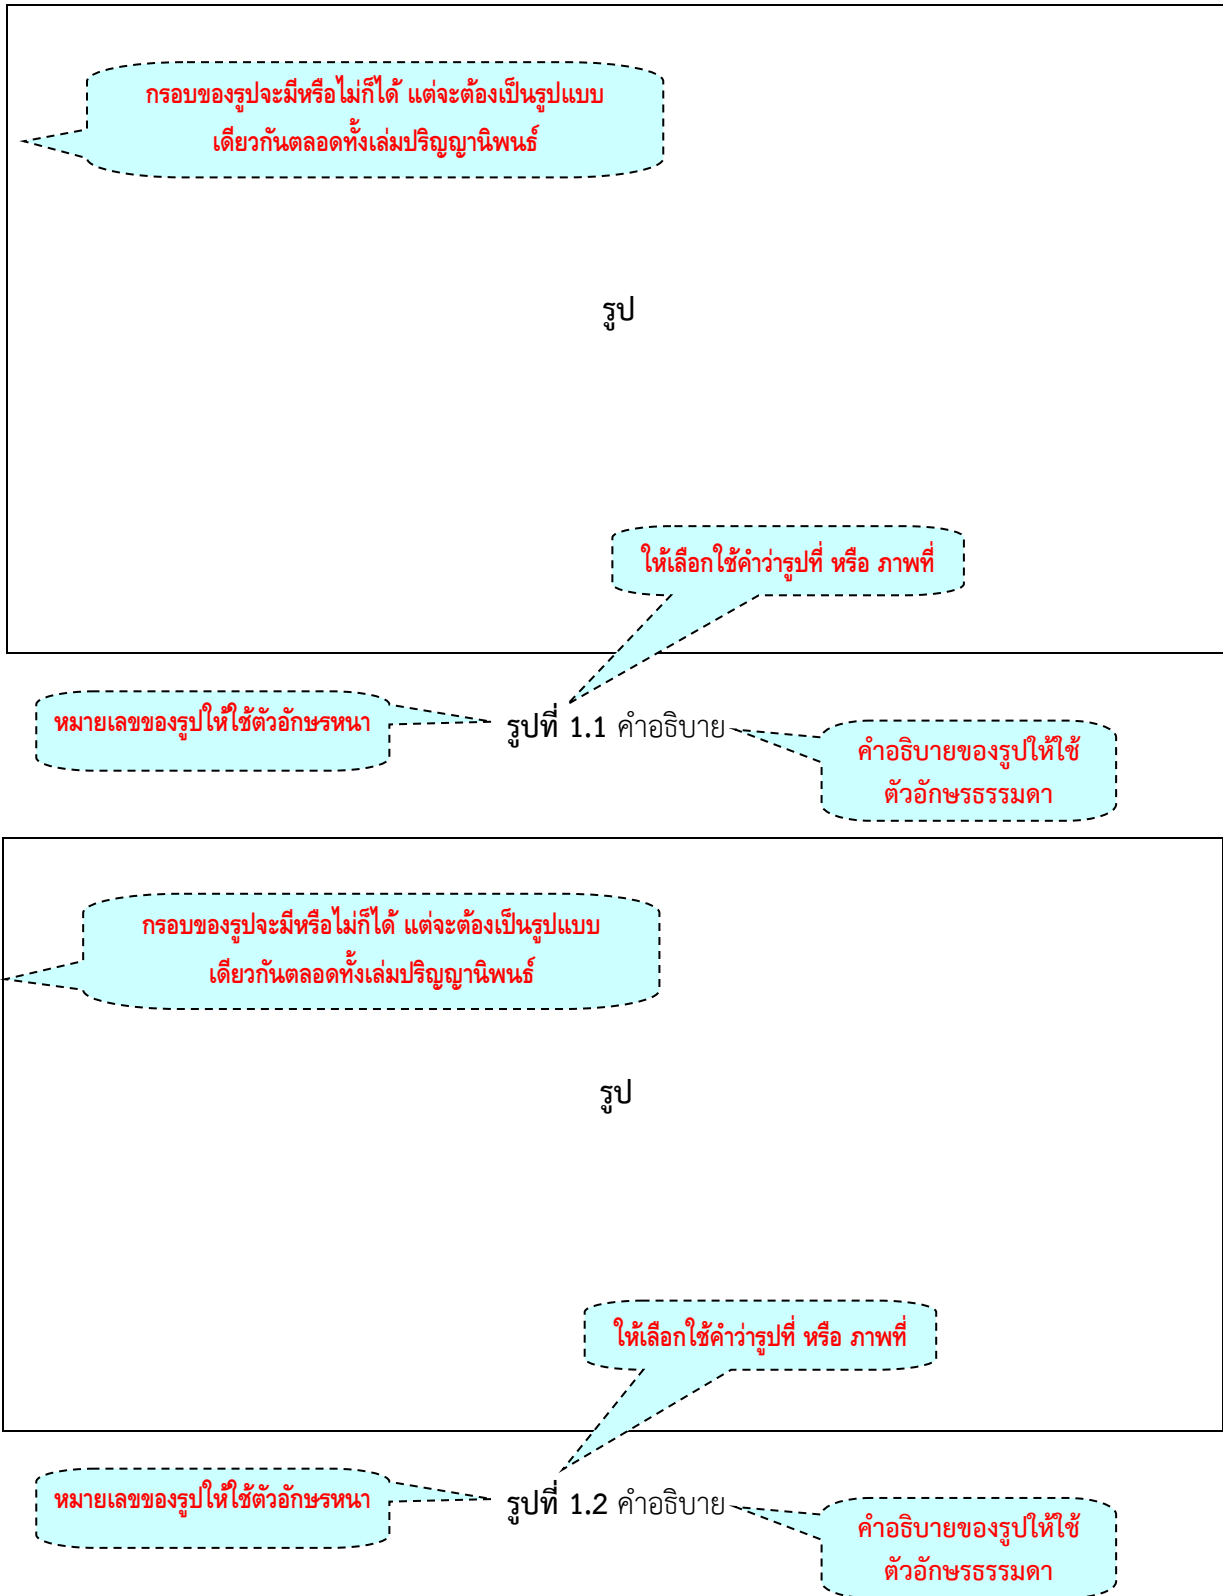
กรอบของรูปจะมีหรือไม่ก็ได้ แต่จะต้องเป็นรูปแบบเดียวกันตลอดทั้งเล่มปริญญานิพนธ์

รูป

ให้เลือกใช้คำว่ารูปที่ หรือ ภาพที่

หมายเลขของรูปให้ใช้ตัวอักษรหนา

**รูปที่ 1.1** คำอธิบาย

คำอธิบายของรูปให้ใช้ตัวอักษรธรรมดา

กรอบของรูปจะมีหรือไม่ก็ได้ แต่จะต้องเป็นรูปแบบเดียวกันตลอดทั้งเล่มปริญญานิพนธ์

รูป

ให้เลือกใช้คำว่ารูปที่ หรือ ภาพที่

หมายเลขของรูปให้ใช้ตัวอักษรหนา

**รูปที่ 1.2** คำอธิบาย

คำอธิบายของรูปให้ใช้ตัวอักษรธรรมดา